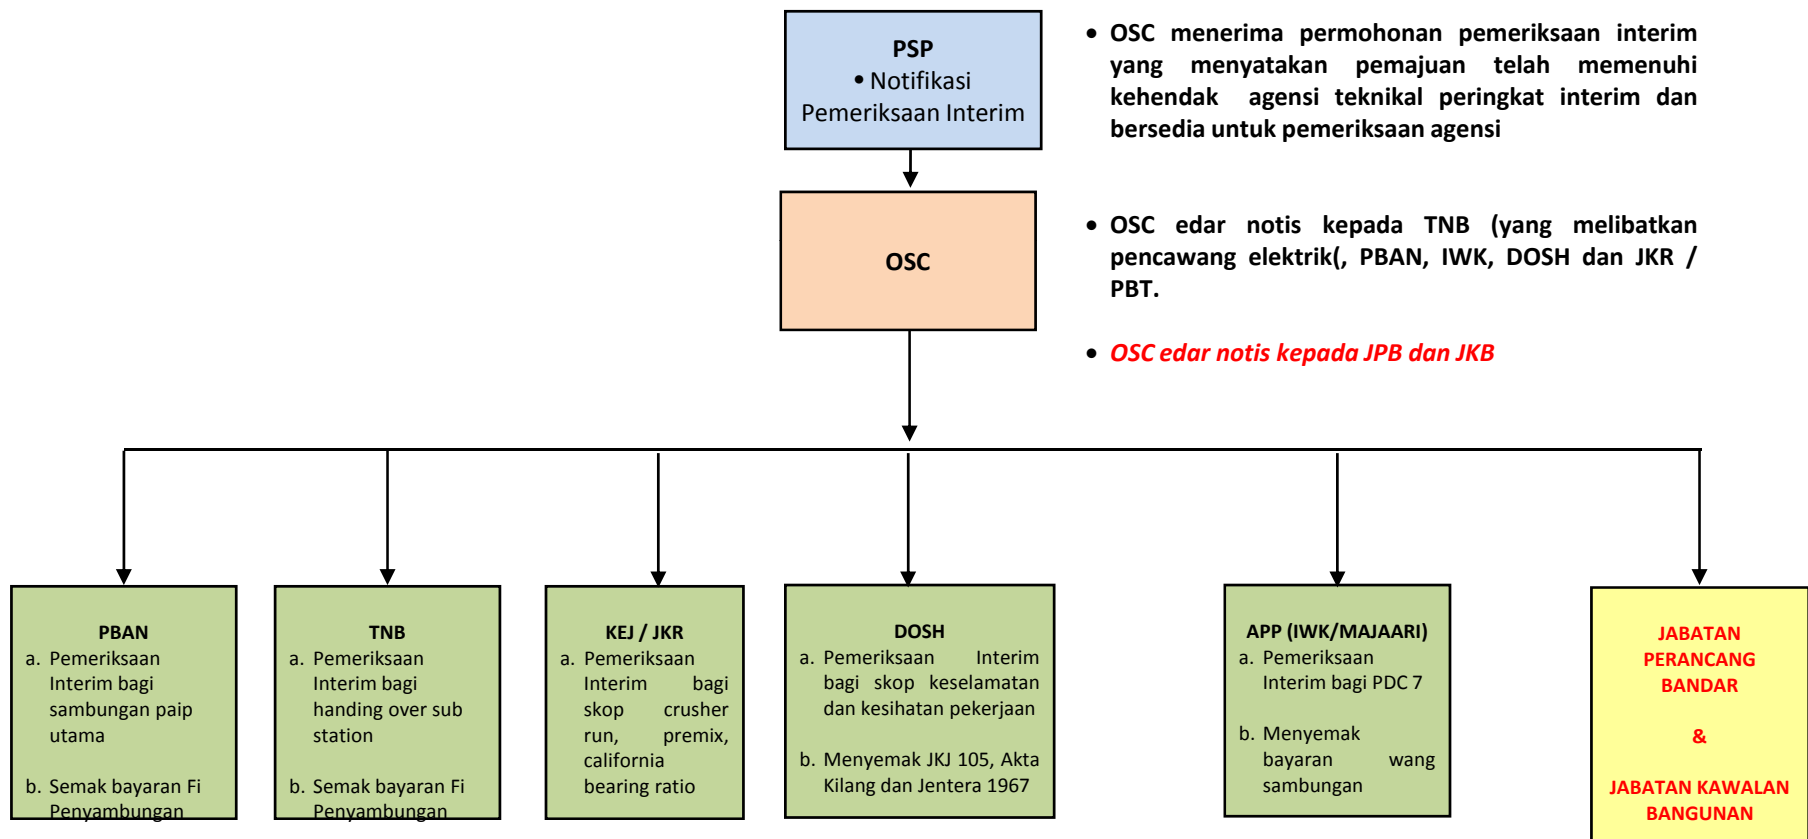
PSP
• Notifikasi Pemeriksaan Interim

OSC

• OSC menerima permohonan pemeriksaan interim yang menyatakan pemajuan telah memenuhi kehendak agensi teknikal peringkat interim dan bersedia untuk pemeriksaan agensi

• OSC edar notis kepada TNB (yang melibatkan pencawang elektrik(, PBAN, IWK, DOSH dan JKR / PBT.

• OSC edar notis kepada JPB dan JKB

PBAN
a. Pemeriksaan Interim bagi sambungan paip utama
b. Semak bayaran Fi Penyambungan

TNB
a. Pemeriksaan Interim bagi handing over sub station
b. Semak bayaran Fi Penyambungan

KEJ / JKR
a. Pemeriksaan Interim bagi skop crusher run, premix, california bearing ratio

DOSH
a. Pemeriksaan Interim bagi skop keselamatan dan kesihatan pekerjaan
b. Menyemak JKJ 105, Akta Kilang dan Jentera 1967

APP (IWK/MAJAARI)
a. Pemeriksaan Interim bagi PDC 7
b. Menyemak bayaran wang sambungan

JABATAN PERANCANG BANDAR
&
JABATAN KAWALAN BANGUNAN